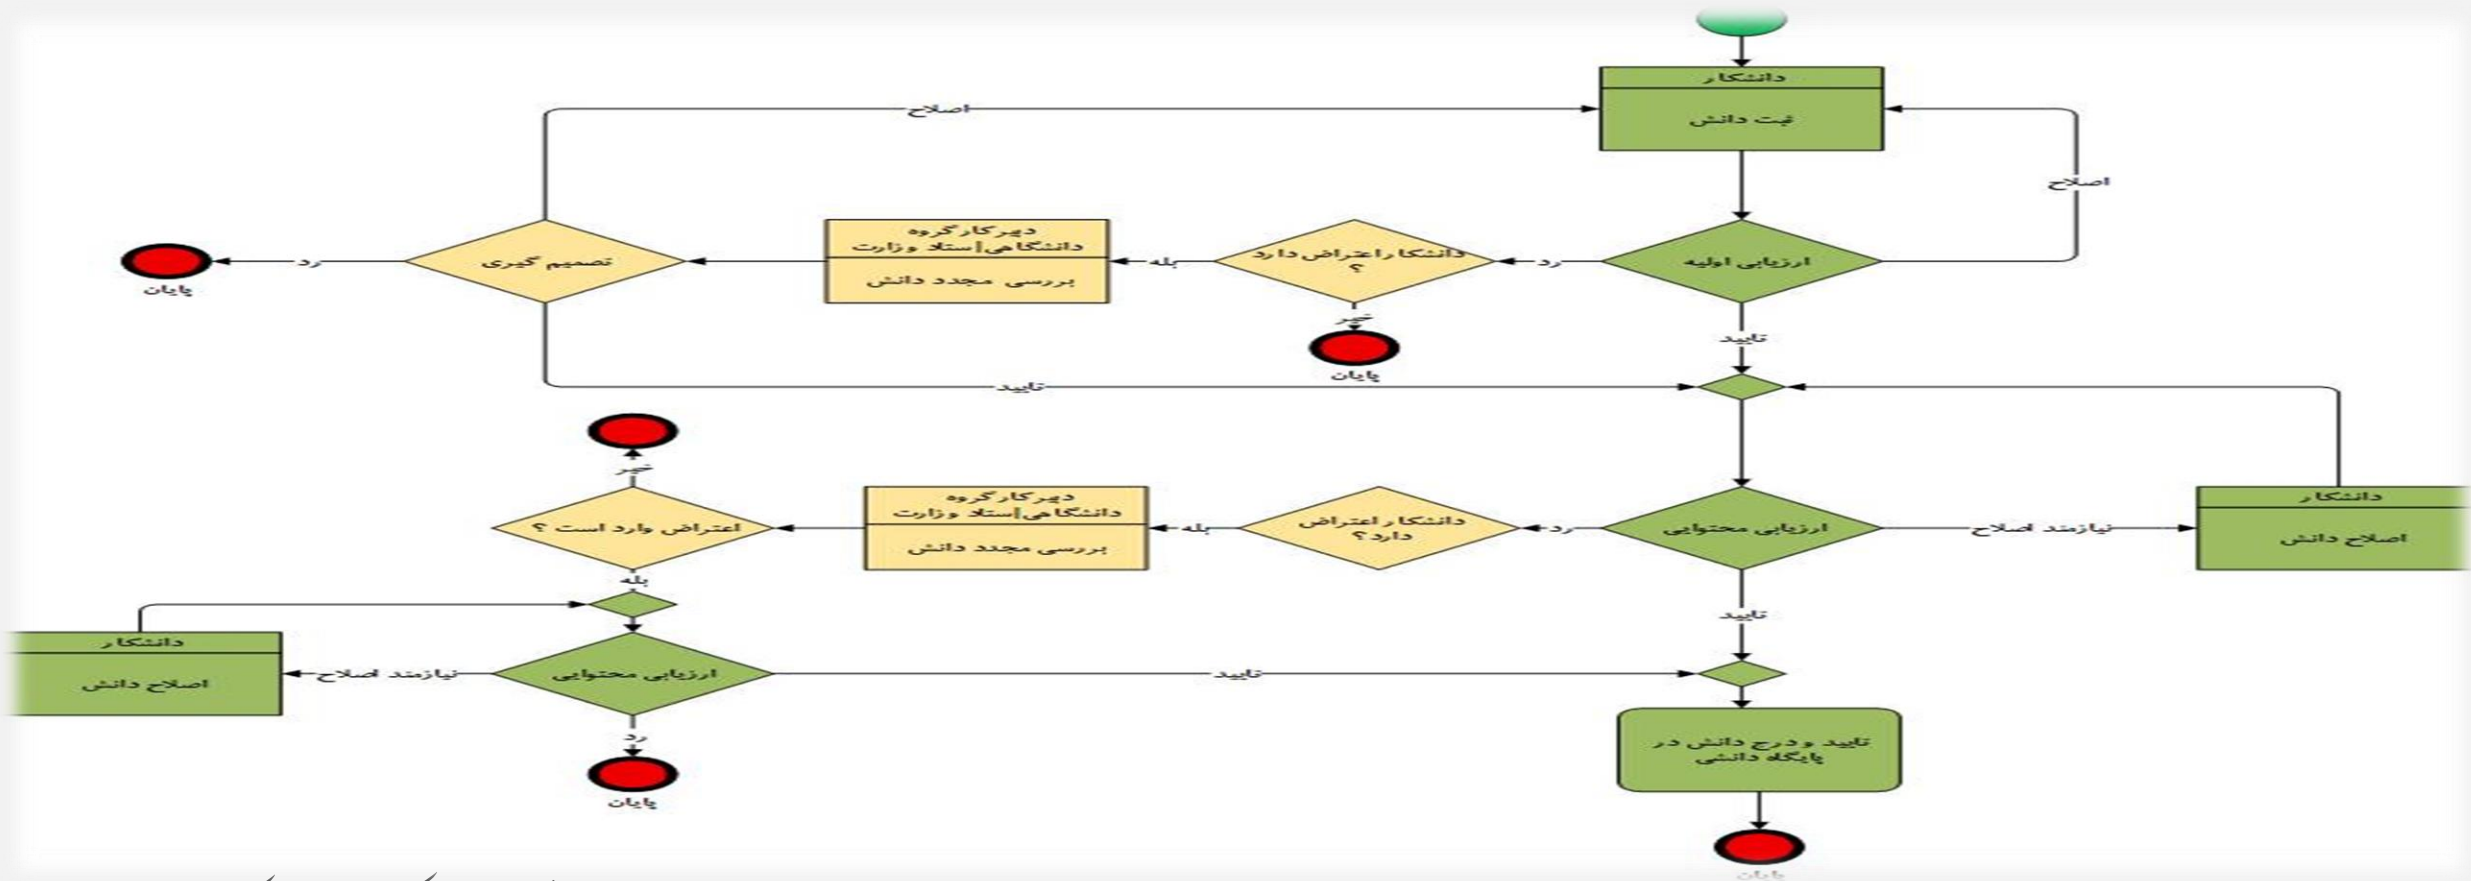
دانشکار

ثبت دانش

اصلاح

اصلاح

ارزیابی اولیه

رد

دانشکار اعتراض دارد ؟

بله

دبیرکارگروه دانشگاهی|ستاد وزارت

بررسی مجدد دانش

تصمیم گیری

رد

پایان

خیر

پایان

تایید

تایید

خیر

اعتراض وارد است ؟

دبیرکارگروه دانشگاهی|ستاد وزارت

بررسی مجدد دانش

بله

دانشکار اعتراض دارد؟

رد

ارزیابی محتوایی

نیازمند اصلاح

دانشکار

اصلاح دانش

بله

تایید

دانشکار

اصلاح دانش

نیازمند اصلاح

ارزیابی محتوایی

تایید

رد

پایان

تایید ودرج دانش در پایگاه دانشی

پایان